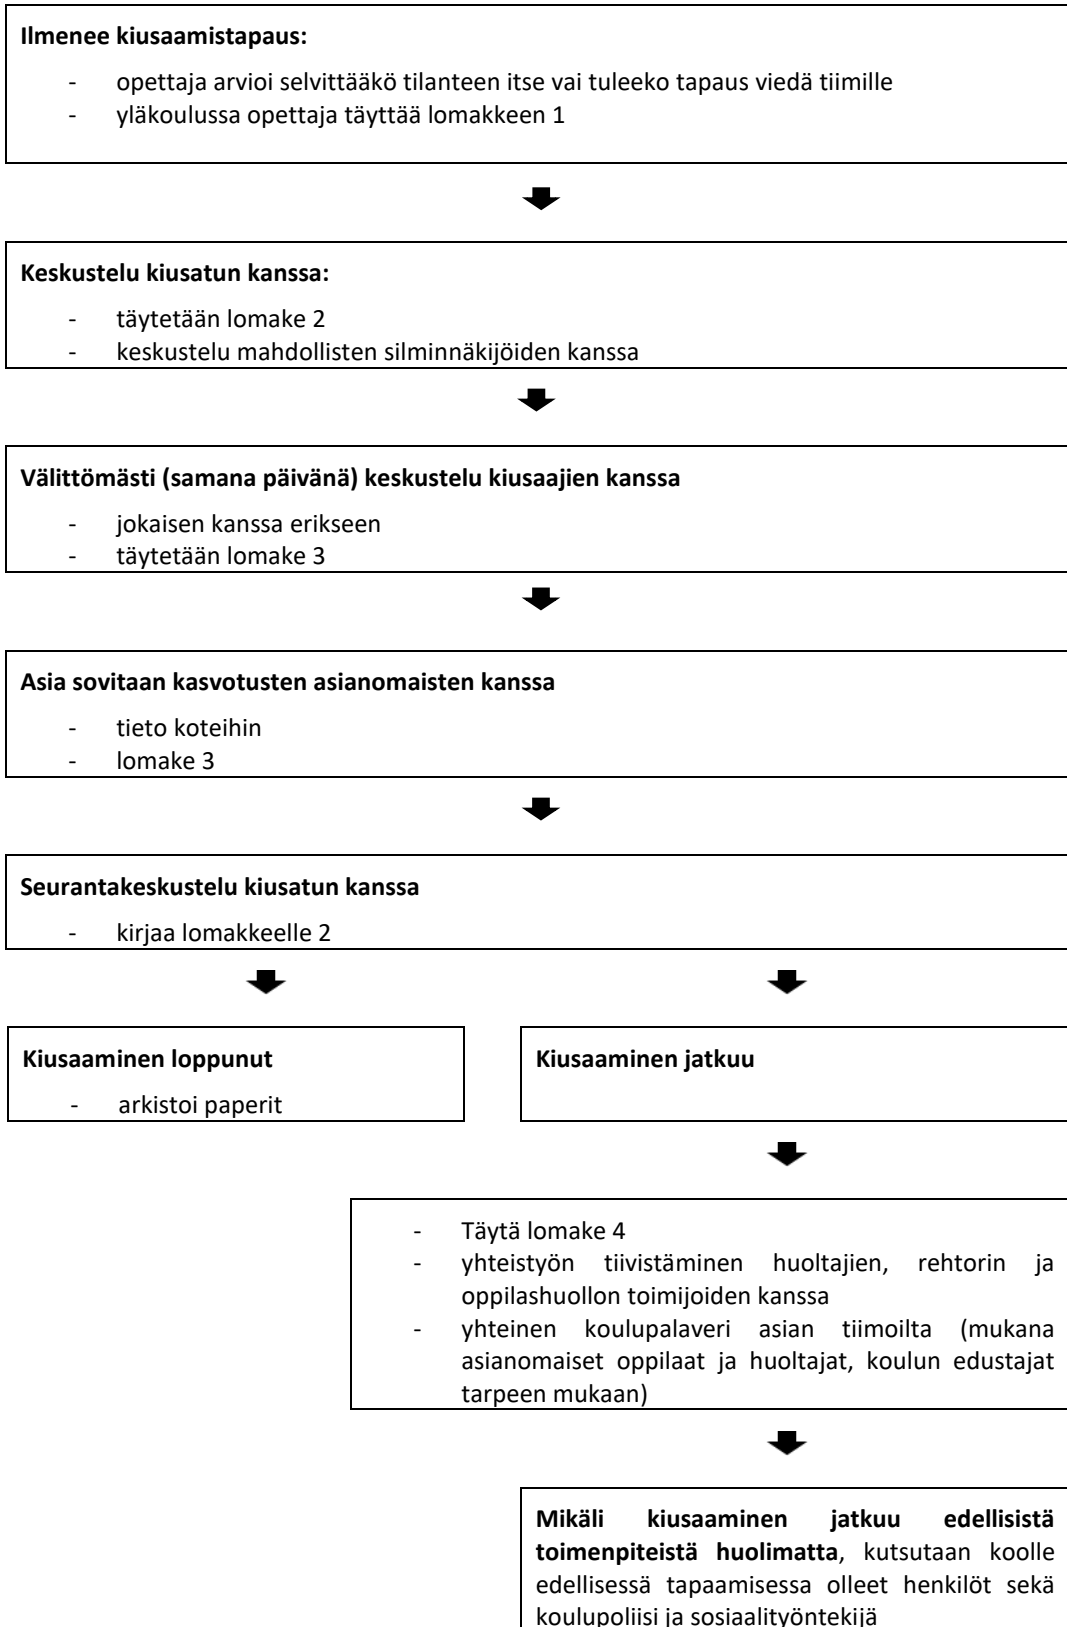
**Ilmenee kiusaamistapaus:**

- opettaja arvioi selvittääkö tilanteen itse vai tuleeko tapaus viedä tiimille
- yläkoulussa opettaja täyttää lomakkeen 1

**Keskustelu kiusatun kanssa:**

- täytetään lomake 2
- keskustelu mahdollisten silminnäkijöiden kanssa

**Välittömästi (samana päivänä) keskustelu kiusaajien kanssa**

- jokaisen kanssa erikseen
- täytetään lomake 3

**Asia sovitaan kasvotusten asianomaisten kanssa**

- tieto koteihin
- lomake 3

**Seurantakeskustelu kiusatun kanssa**

- kirjaa lomakkeelle 2

**Kiusaaminen loppunut**

- arkistoi paperit

**Kiusaaminen jatkuu**

- Täytä lomake 4
- yhteistyön tiivistäminen huoltajien, rehtorin ja oppilashuollon toimijoiden kanssa
- yhteinen koulupalaveri asian tiimoilta (mukana asianomaiset oppilaat ja huoltajat, koulun edustajat tarpeen mukaan)

**Mikäli kiusaaminen jatkuu edellisistä toimenpiteistä huolimatta**, kutsutaan koolle edellisessä tapaamisessa olleet henkilöt sekä koulupoliisi ja sosiaalityöntekijä